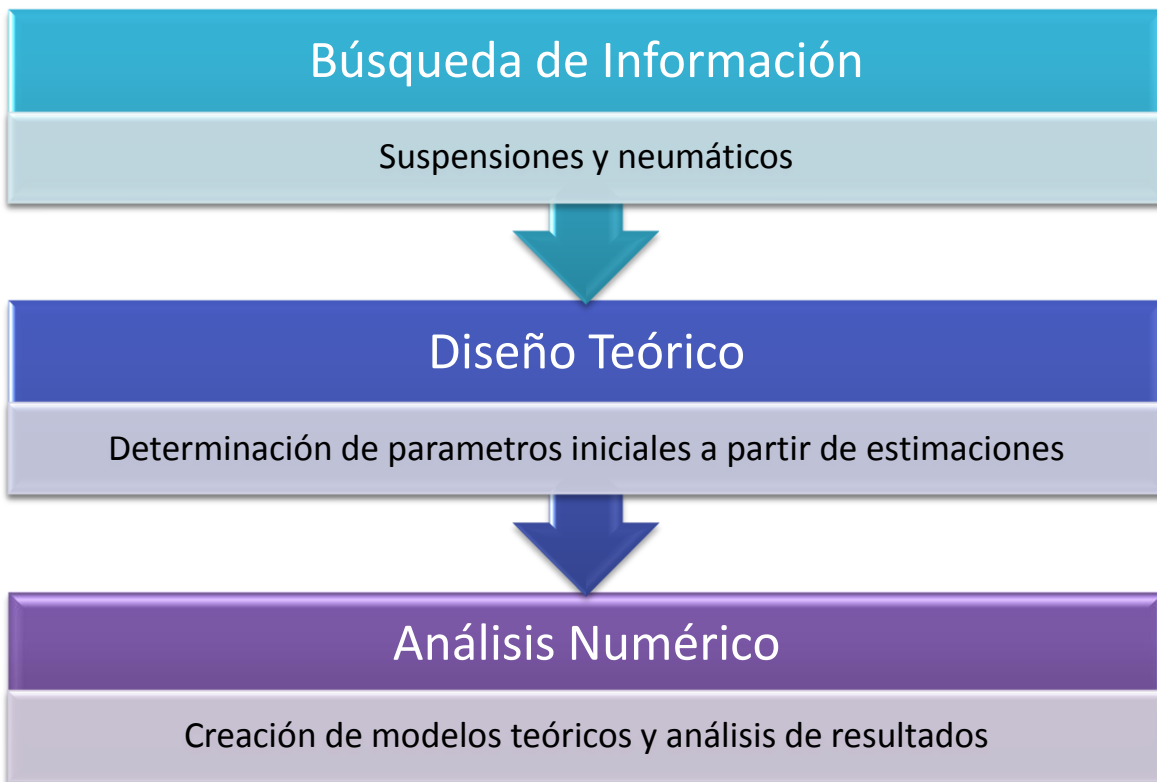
Búsqueda de Información

Suspensiones y neumáticos

Diseño Teórico

Determinación de parametros iniciales a partir de estimaciones

Análisis Numérico

Creación de modelos teóricos y análisis de resultados